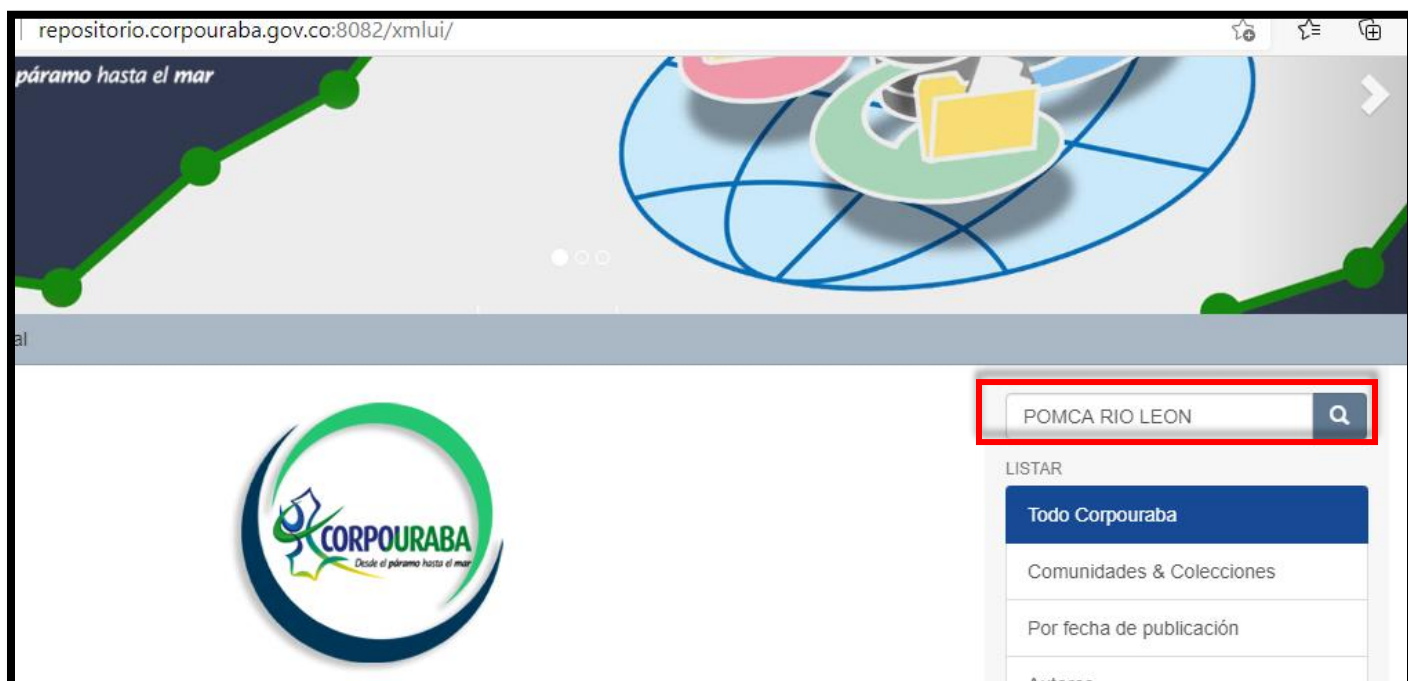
repositorio.corpouraba.gov.co:8082/xmlui/

páramo hasta el mar

al

POMCA RIO LEON

CORPOURABA
Desde el páramo hasta el mar

LISTAR

Todo Corpouraba

Comunidades & Colecciones

Por fecha de publicación

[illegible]